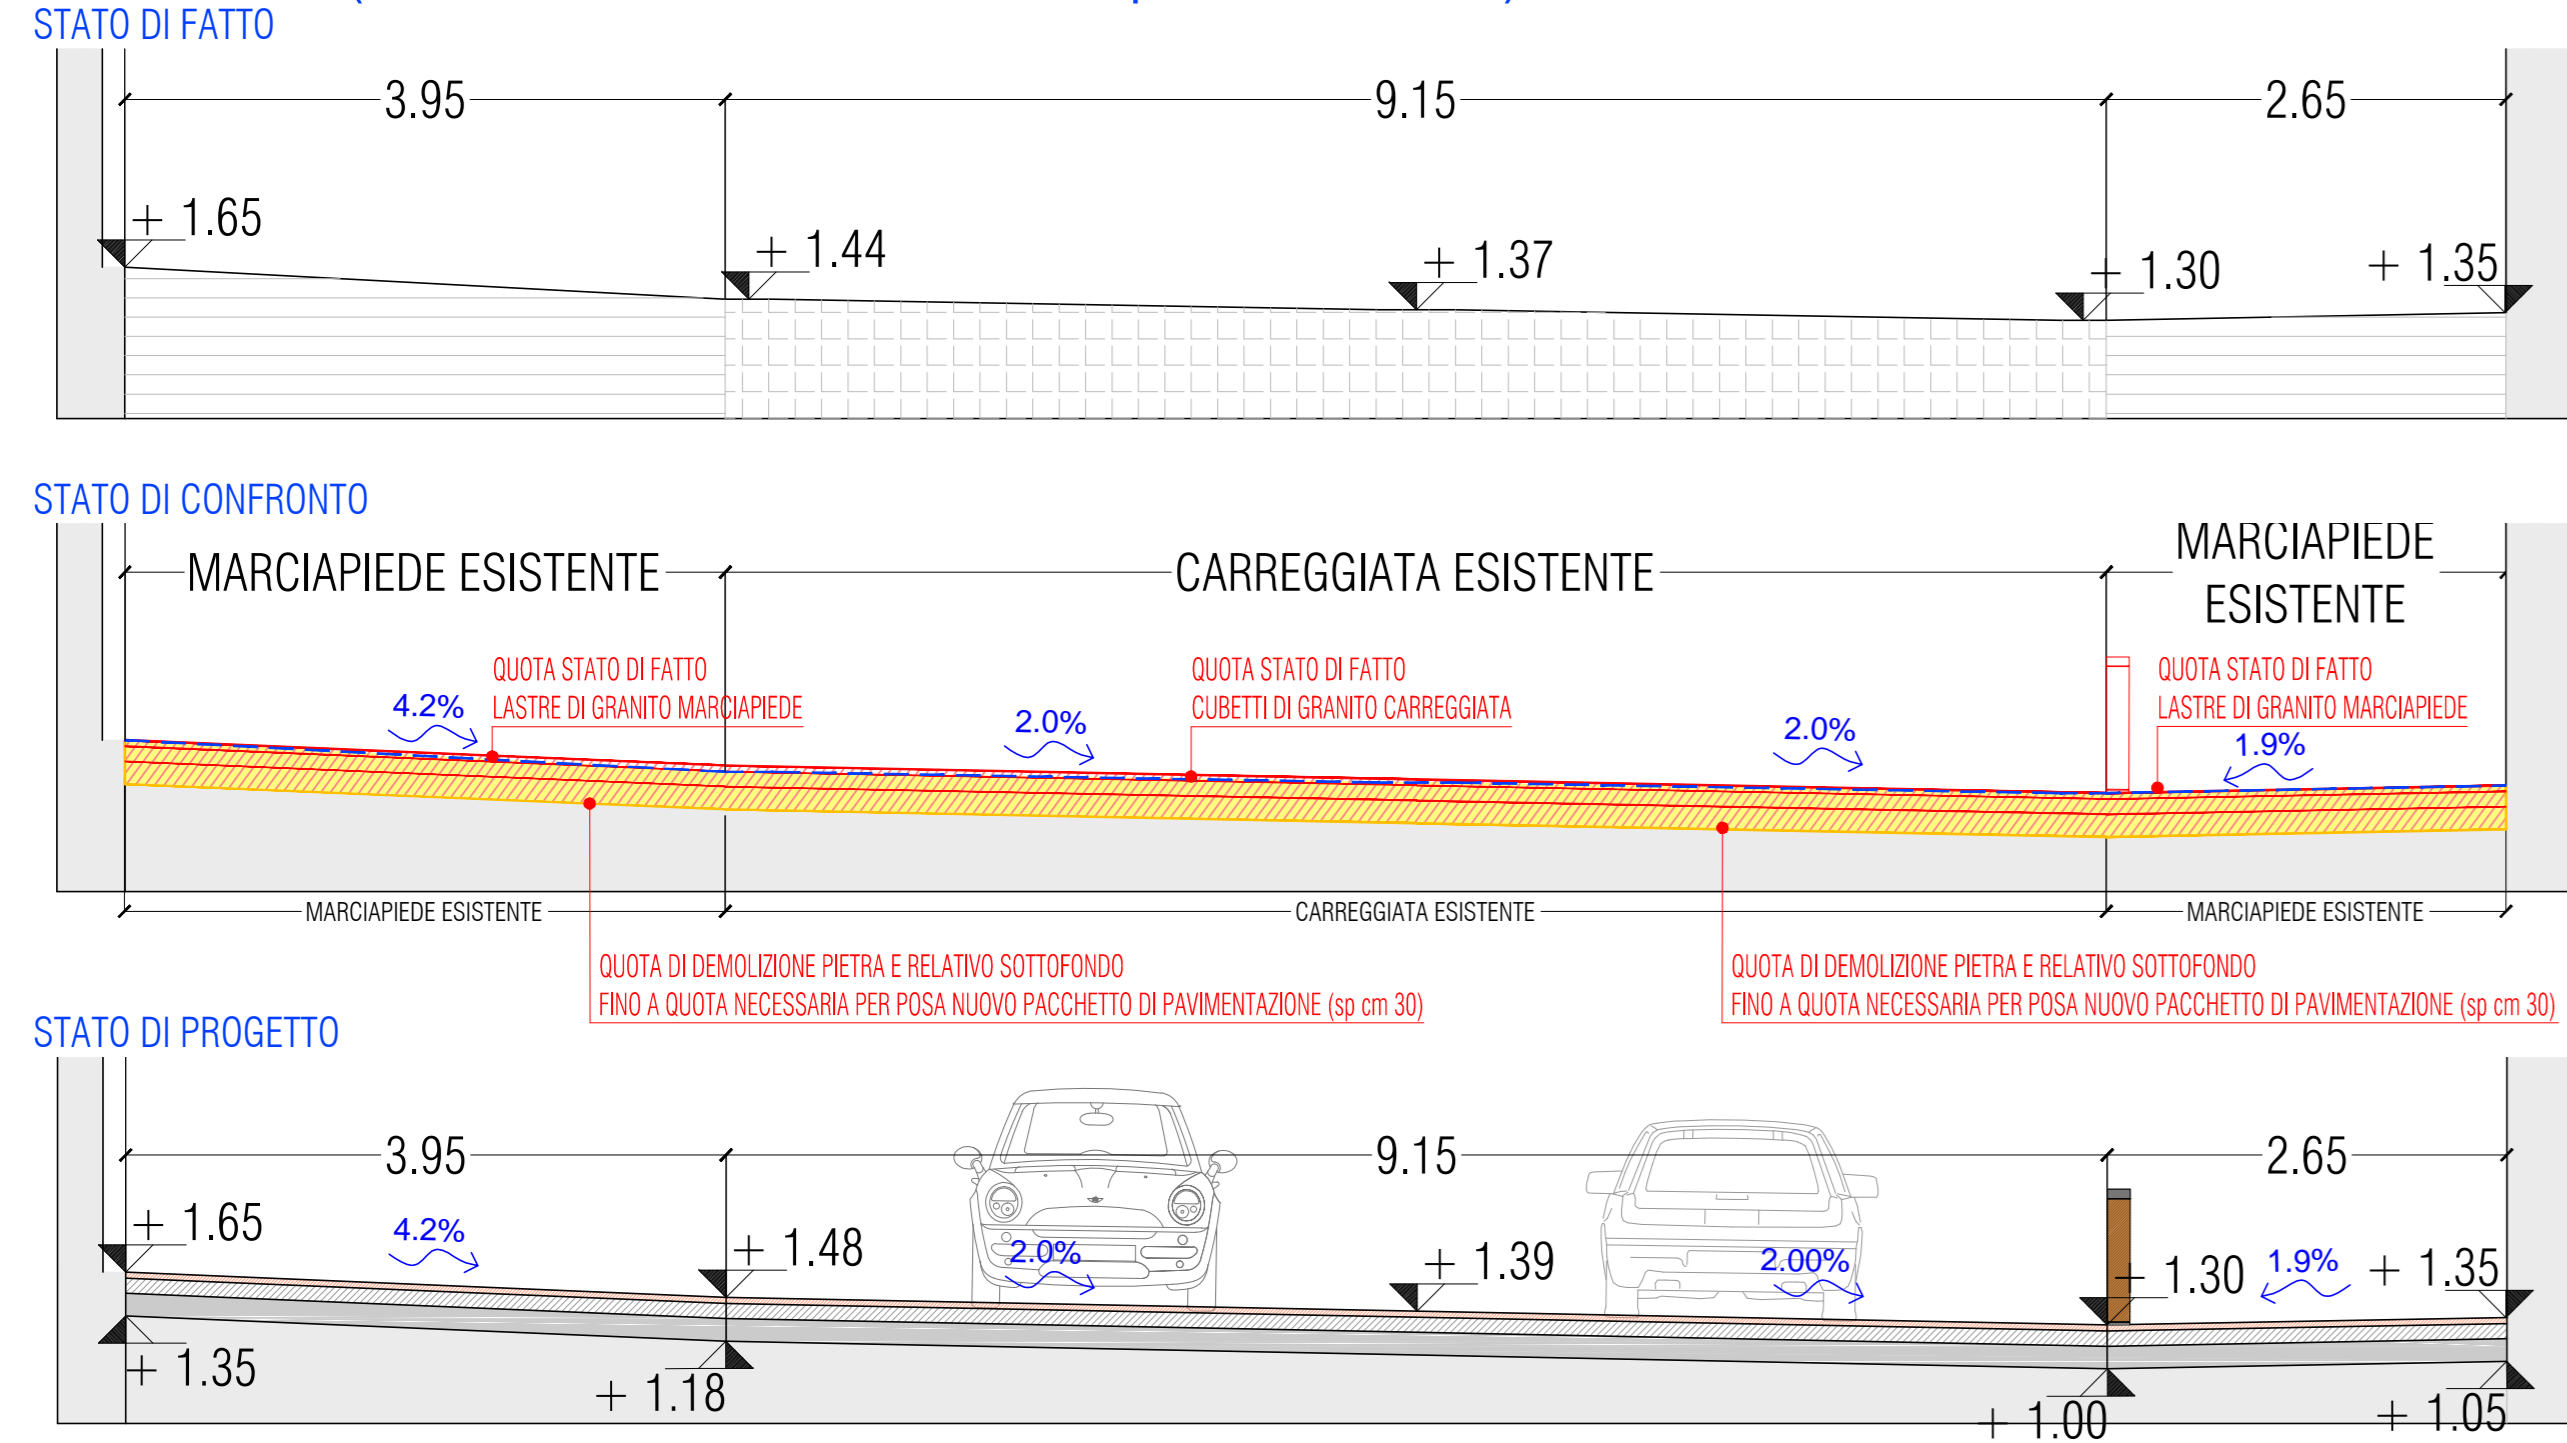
STATO DI FATTO

3.95
9.15
2.65

+ 1.65
+ 1.44
+ 1.37
+ 1.30
+ 1.35

STATO DI CONFRONTO

MARCIAPIEDE ESISTENTE
CARREGGIATA ESISTENTE
MARCIAPIEDE ESISTENTE

QUOTA STATO DI FATTO
LASTRE DI GRANITO MARCIAPIEDE

QUOTA STATO DI FATTO
CUBETTI DI GRANITO CARREGGIATA

QUOTA STATO DI FATTO
LASTRE DI GRANITO MARCIAPIEDE

4.2%
2.0%
2.0%
1.9%

MARCIAPIEDE ESISTENTE
CARREGGIATA ESISTENTE
MARCIAPIEDE ESISTENTE

QUOTA DI DEMOLIZIONE PIETRA E RELATIVO SOTTOFONDO
FINO A QUOTA NECESSARIA PER POSA NUOVO PACCHETTO DI PAVIMENTAZIONE (sp cm 30)

QUOTA DI DEMOLIZIONE PIETRA E RELATIVO SOTTOFONDO
FINO A QUOTA NECESSARIA PER POSA NUOVO PACCHETTO DI PAVIMENTAZIONE (sp cm 30)

STATO DI PROGETTO

3.95
9.15
2.65

+ 1.65
4.2%
+ 1.48
2.0%
+ 1.39
2.00%
+ 1.30
1.9%
+ 1.35

+ 1.35
+ 1.18
+ 1.00
+ 1.05